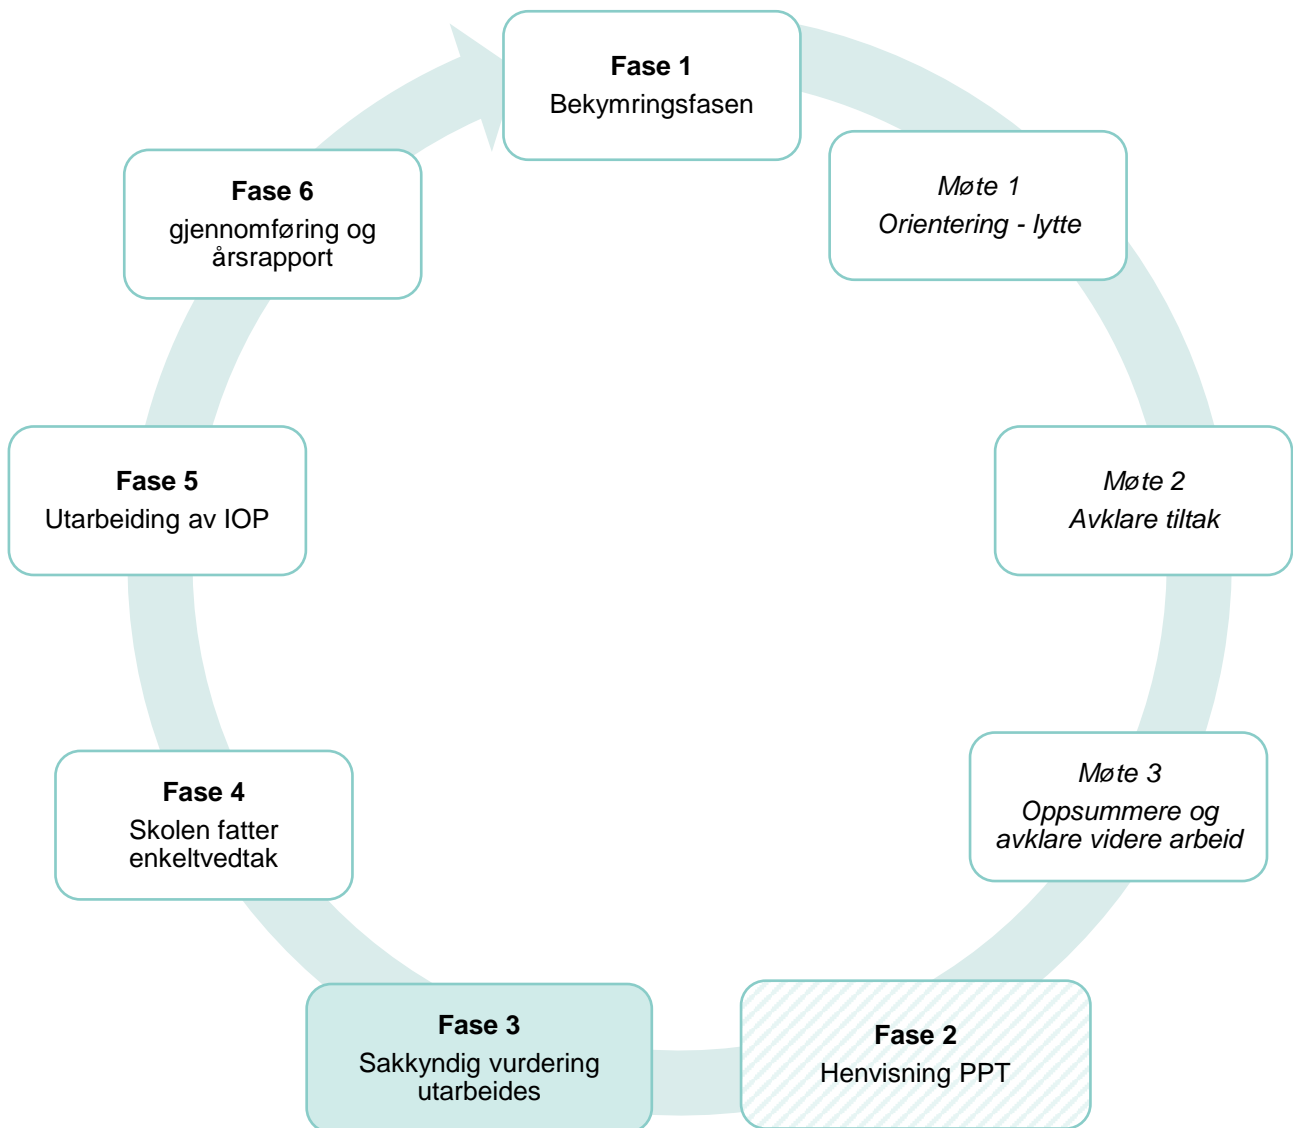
**Fase 1**
Bekymringsfasen

*Møte 1*
*Orientering - lytte*

*Møte 2*
*Avklare tiltak*

*Møte 3*
*Oppsummere og avklare videre arbeid*

**Fase 2**
Henvisning PPT

**Fase 3**
Sakkyndig vurdering utarbeides

**Fase 4**
Skolen fatter enkeltvedtak

**Fase 5**
Utarbeiding av IOP

**Fase 6**
gjennomføring og årsrapport